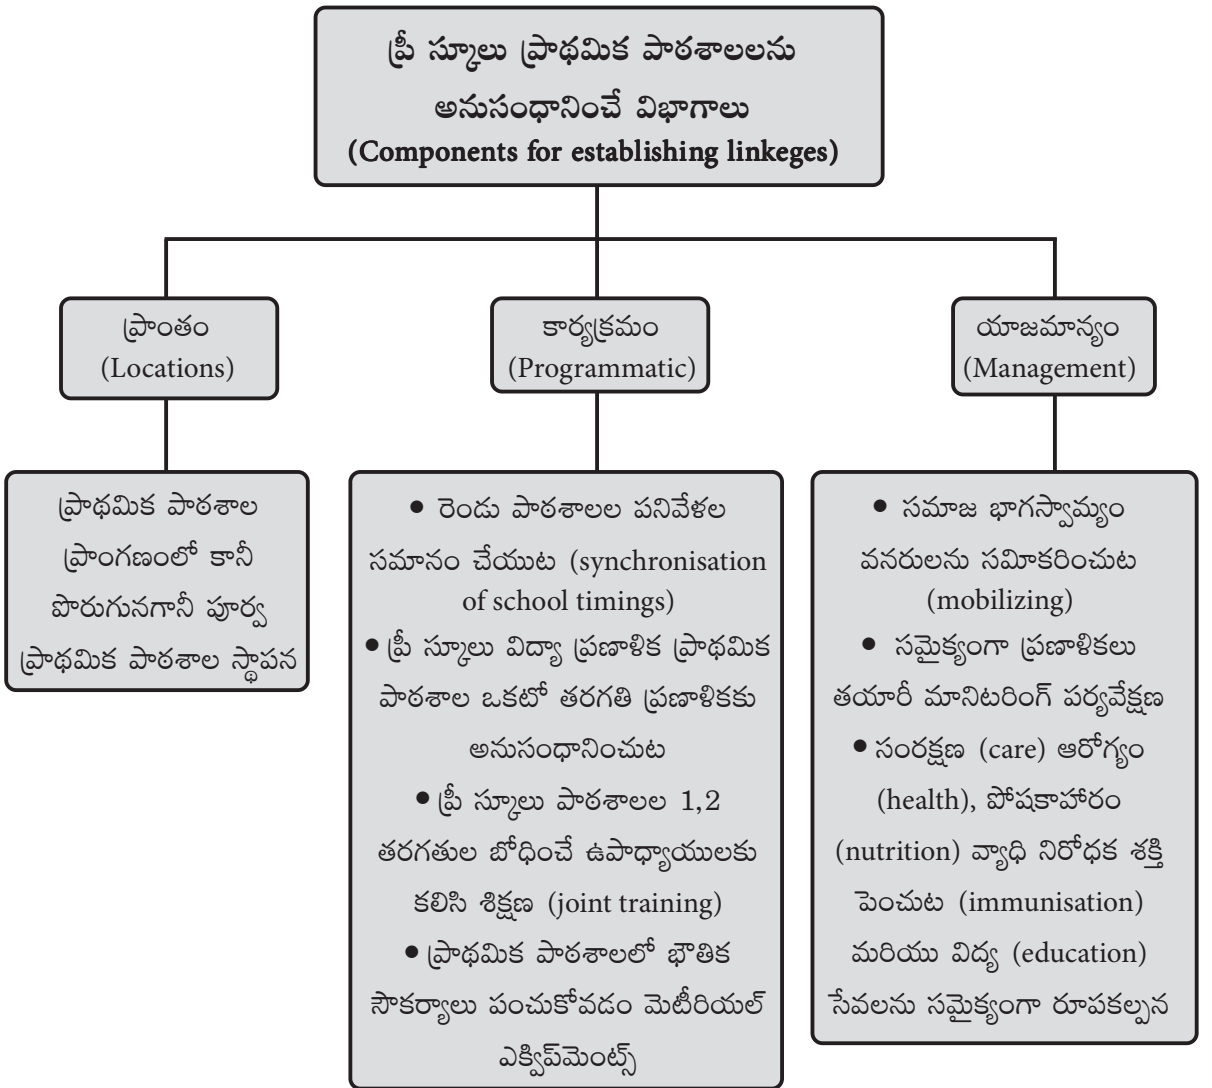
ప్రీ స్కూలు ప్రాథమిక పాఠశాలలను అనుసంధానించే విభాగాలు (Components for establishing linkeges)

ప్రాంతం (Locations)

కార్యక్రమం (Programmatic)

యాజమాన్యం (Management)

ప్రాథమిక పాఠశాల ప్రాంగణంలో కానీ పొరుగునగానీ పూర్వ ప్రాథమిక పాఠశాల స్థాపన

• రెండు పాఠశాలల పనివేళల సమానం చేయుట (synchronisation of school timings)
• ప్రీ స్కూలు విద్యా ప్రణాళిక ప్రాథమిక పాఠశాల ఒకటో తరగతి ప్రణాళికకు అనుసంధానించుట
• ప్రీ స్కూలు పాఠశాలల 1,2 తరగతుల బోధించే ఉపాధ్యాయులకు కలిసి శిక్షణ (joint training)
• ప్రాథమిక పాఠశాలలో భౌతిక సౌకర్యాలు పంచుకోవడం మెటీరియల్ ఎక్విప్‌మెంట్స్

• సమాజ భాగస్వామ్యం వనరులను సమీకరించుట (mobilizing)
• సమైక్యంగా ప్రణాళికలు తయారీ మానిటరింగ్ పర్యవేక్షణ
• సంరక్షణ (care) ఆరోగ్యం (health), పోషకాహారం (nutrition) వ్యాధి నిరోధక శక్తి పెంచుట (immunisation) మరియు విద్య (education) సేవలను సమైక్యంగా రూపకల్పన